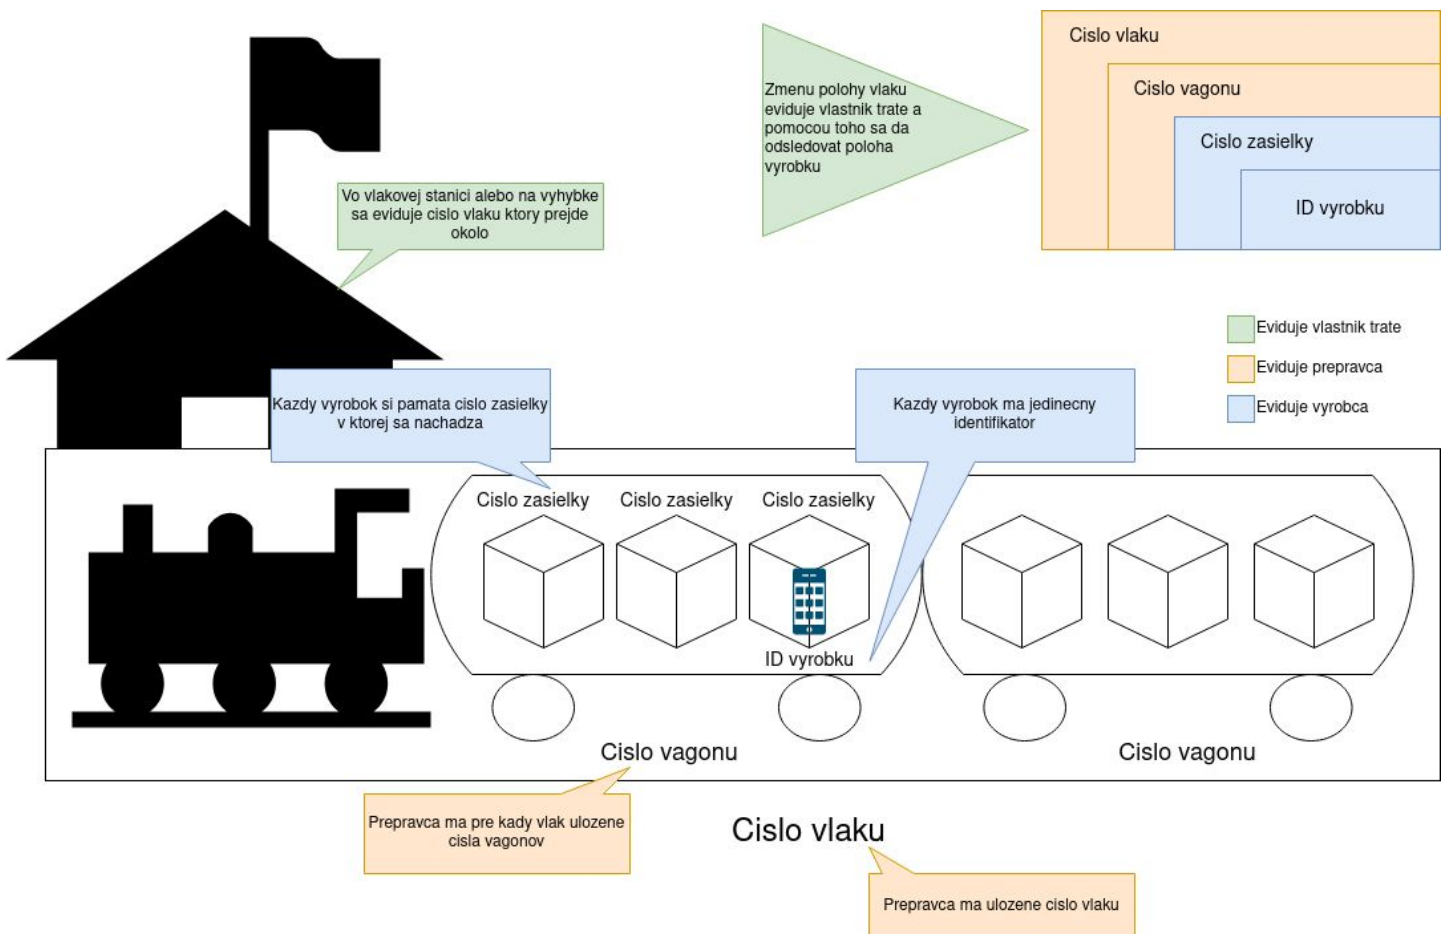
Zmenu polohy vlaku eviduje vlastnik trate a pomocou toho sa da odsledovat poloha vyrobku

Cislo vlaku

Cislo vagonu

Cislo zasielky

ID vyrobku

Vo vlakovej stanici alebo na vyhybke sa eviduje cislo vlaku ktory prejde okolo

Evíduje vlastnik trate

Eviduje prepravca

Eviduje vyrobca

Kazdy vyrobok si pamata cislo zasielky v ktorej sa nachadza

Kazdy vyrobok ma jedinecny identifikator

Cislo zasielky

Cislo zasielky

Cislo zasielky

ID vyrobku

Cislo vagonu

Cislo vagonu

Prepravca ma pre kady vlak ulozene cisla vagonov

Cislo vlaku

Prepravca ma ulozene cislo vlaku